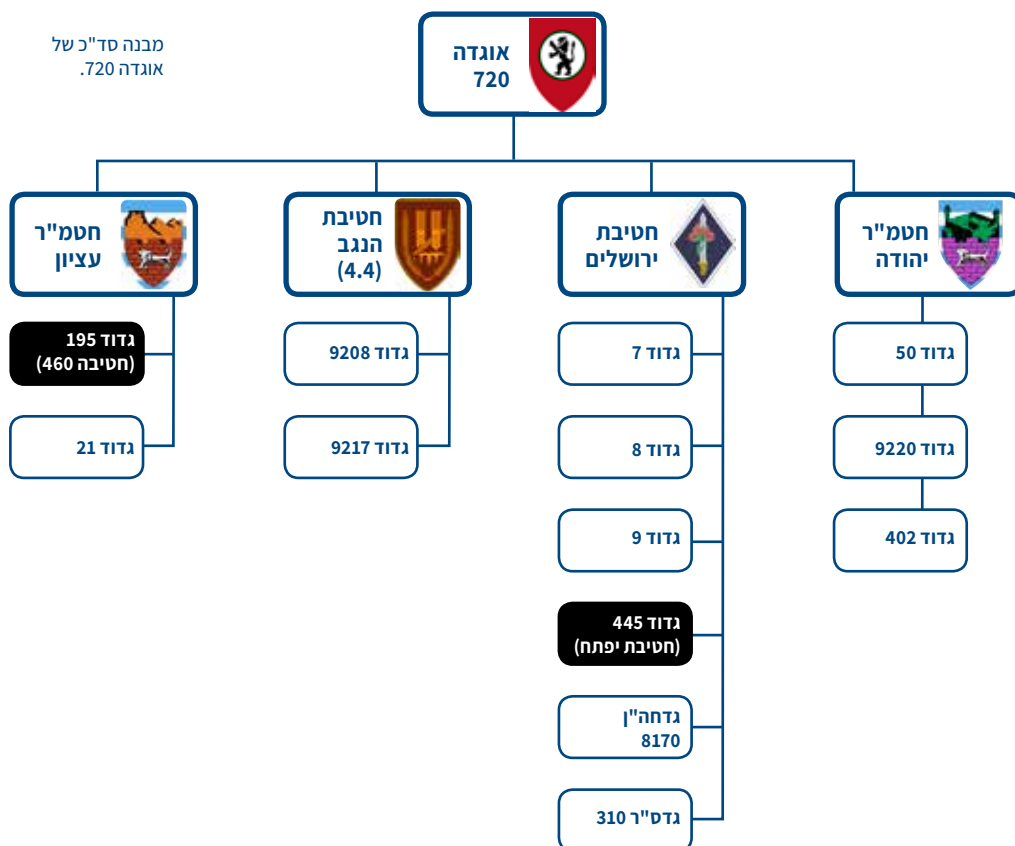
מבנה סד"כ של אוגדה 720.

אוגדה 720

חטמ"ר עציון

חטיבת הנגב (4.4)

חטיבת ירושלים

חטמ"ר יהודה

גדוד 195 (חטיבה 460)

גדוד 21

גדוד 9208

גדוד 9217

גדוד 7

גדוד 8

גדוד 9

גדוד 445 (חטיבת יפתח)

גדחה"ן 8170

גדס"ר 310

גדוד 50

גדוד 9220

גדוד 402